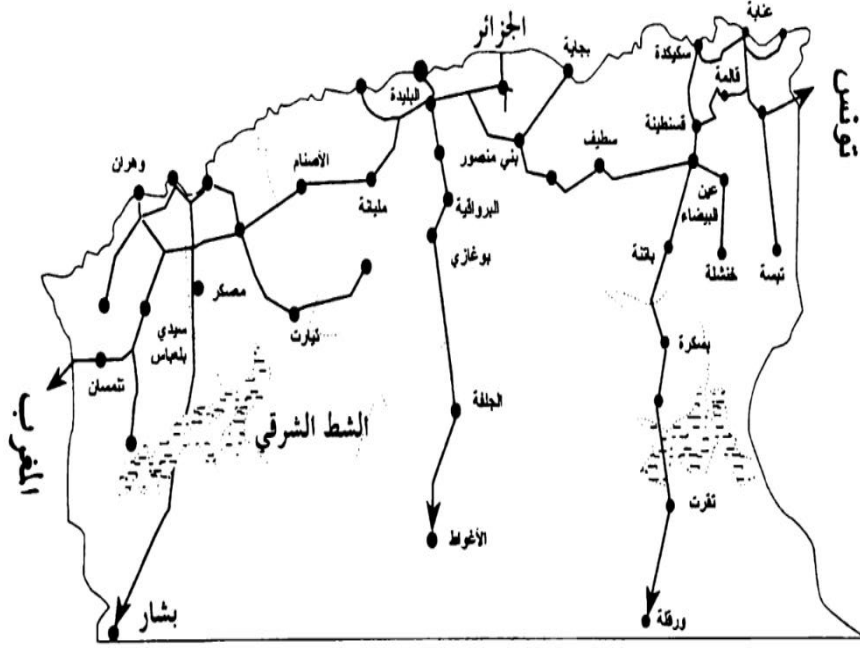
عنابة
سكيكدة
قالمة
الجزائر
بجاية
البليدة
قسنطينة
تونس
سطيف
بني منصور
الأصنام
وهران
عين البيضاء
مليانة
البرواقية
باتنة
خنشلة
تبسة
بوغازي
معسكر
تيارت
سيدي بلعباس
بسكرة
تلمسان
المغرب
الجلفة
الشط الشرقي
تقرت
الأغواط
بشار
ورقلة